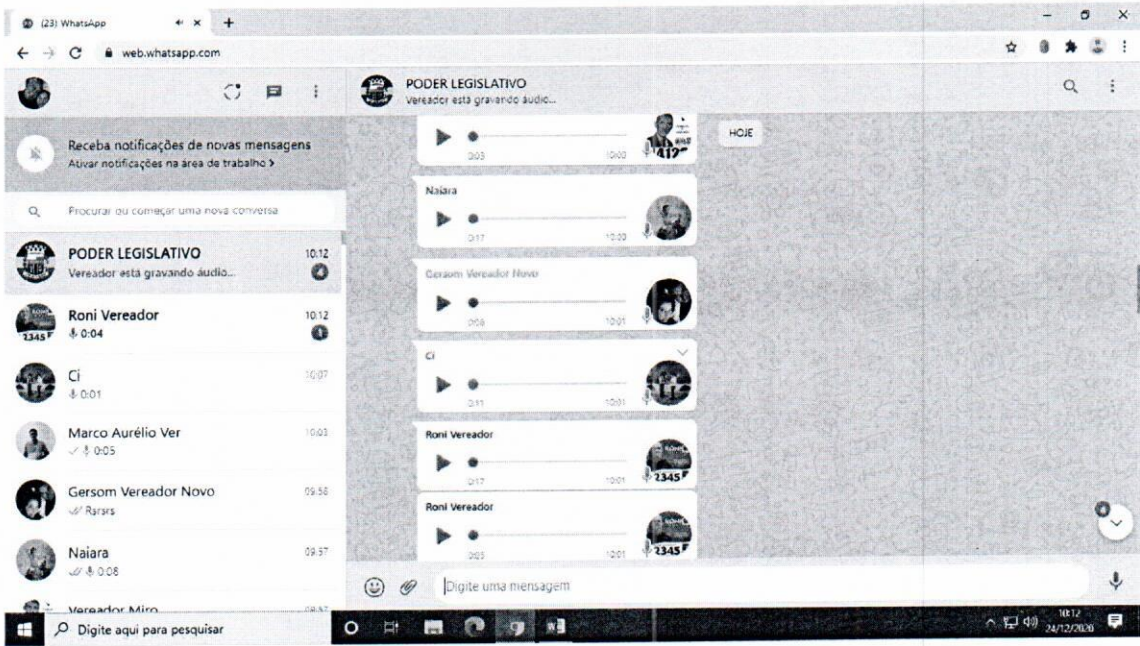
(23) WhatsApp

web.whatsapp.com

Receba notificações de novas mensagens
Ativar notificações na área de trabalho >

Procurar ou começar uma nova conversa

PODER LEGISLATIVO 10:12
Vereador está gravando áudio... 4

Roni Vereador 10:12
0:04 1

Ci 10:07
0:01

Marco Aurélio Ver 10:03
0:05

Gersom Vereador Novo 09:58
Rsrsrs

Naiara 09:57
0:08

Vereador Miro

PODER LEGISLATIVO
Vereador está gravando áudio...

0:03 10:00

HOJE

Naiara
0:17 10:00

Gersom Vereador Novo
0:06 10:01

Ci
0:11 10:01

Roni Vereador
0:17 10:01

Roni Vereador
0:05 10:01

Digite uma mensagem

Digite aqui para pesquisar

10:12
24/12/2020